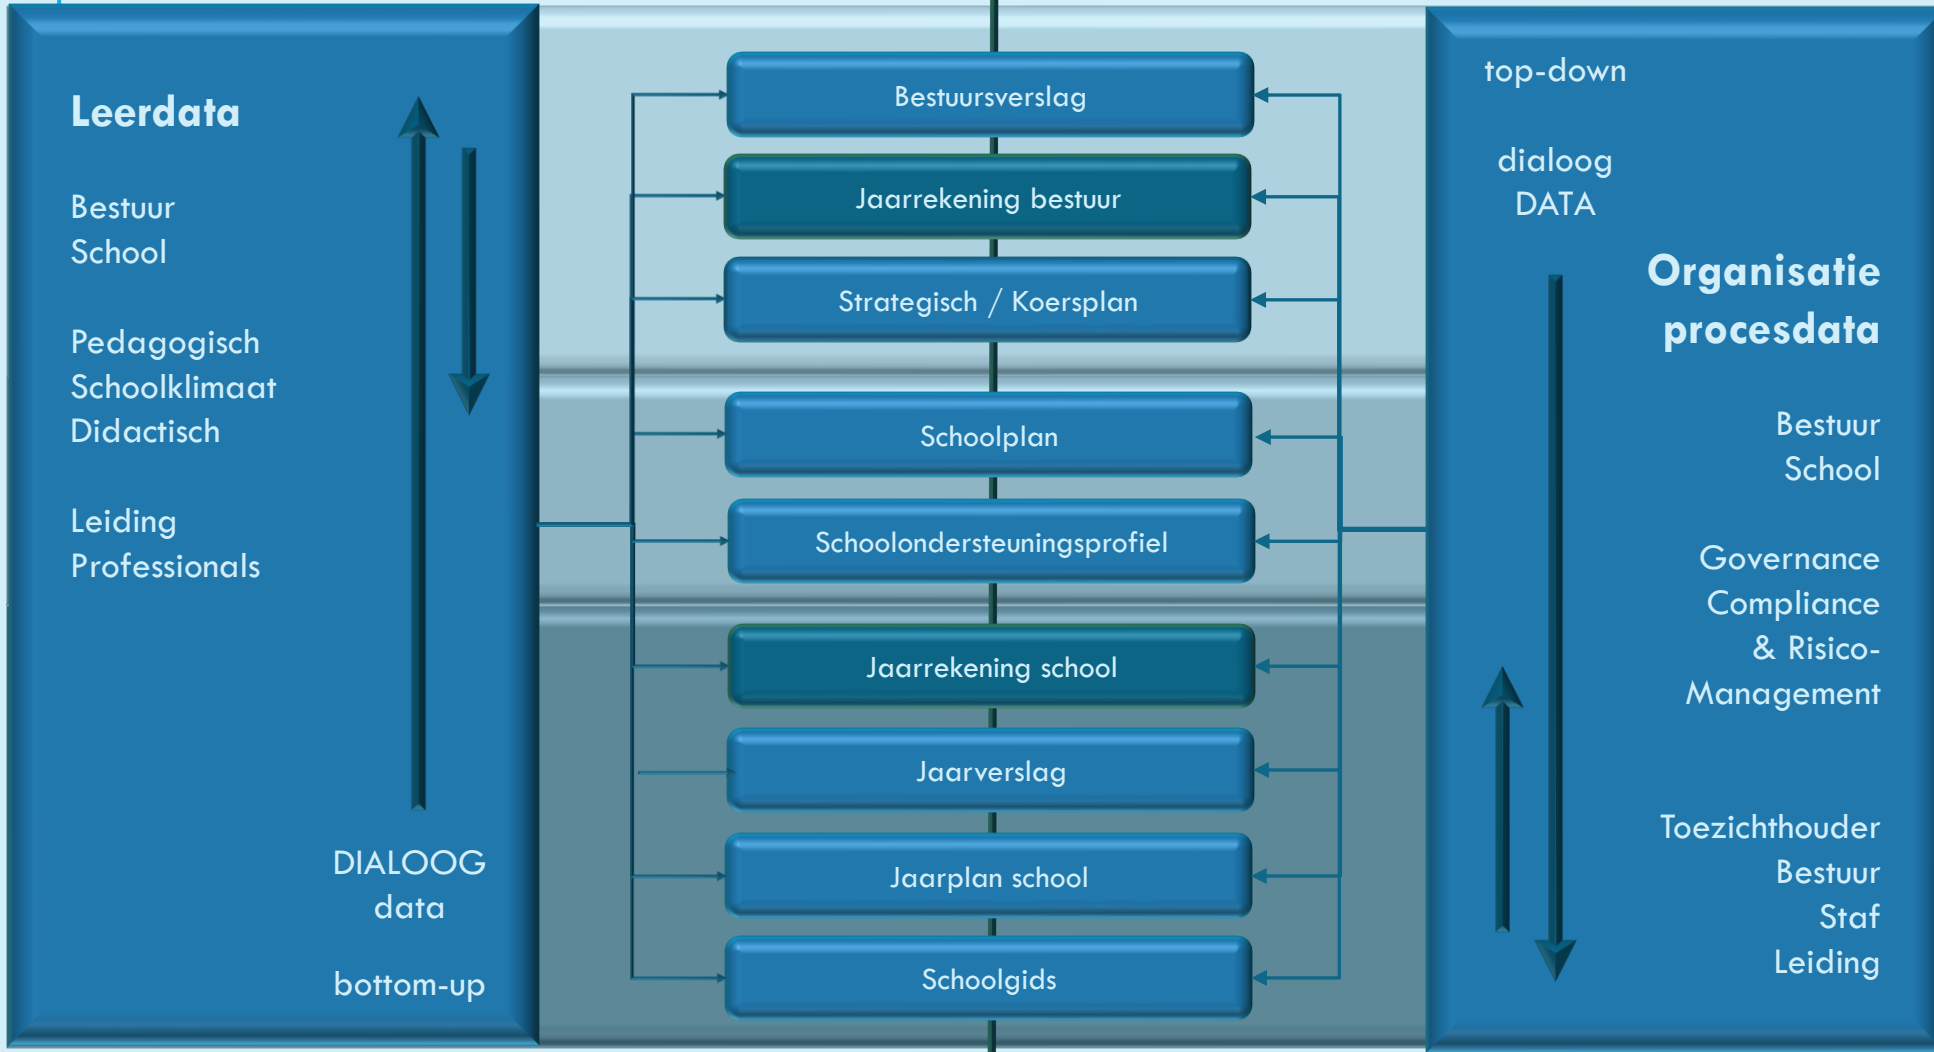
Leerdata

Bestuur
School

Pedagogisch
Schoolklimaat
Didactisch

Leiding
Professionals

DIALOOG
data

bottom-up

Bestuursverslag

Jaarrekening bestuur

Strategisch / Koersplan

Schoolplan

Schoolondersteuningsprofiel

Jaarrekening school

Jaarverslag

Jaarplan school

Schoolgids

top-down

dialoog
DATA

Organisatie
procesdata

Bestuur
School

Governance
Compliance
& Risico-
Management

Toezichthouder
Bestuur
Staf
Leiding